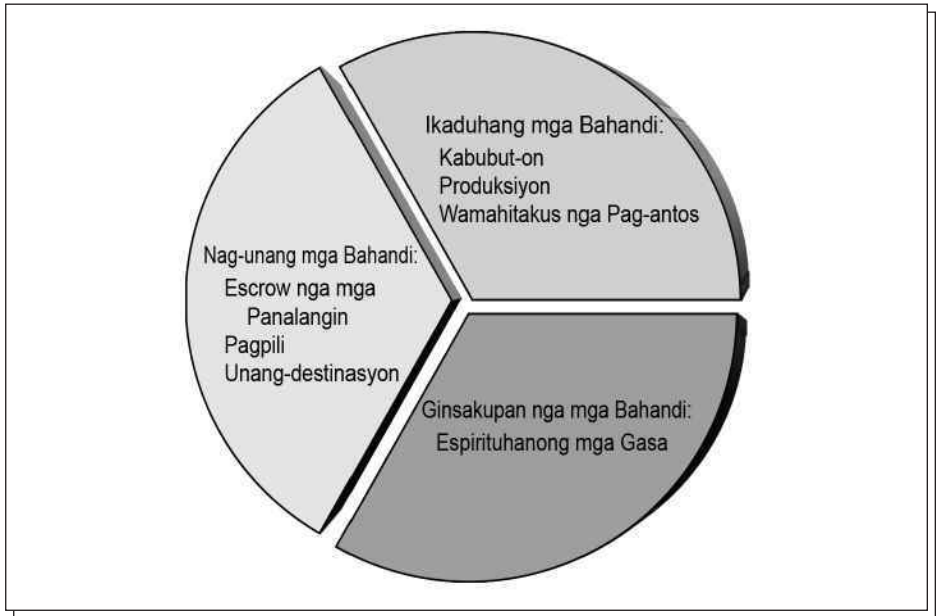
Ikaduhang mga Bahandi:
Kabubut-on
Produksiyon
Wamahitakus nga Pag-antos

Nag-unang mga Bahandi:
Escrow nga mga Panalangin
Pagpili
Unang-destinasyon

Ginsakupan nga mga Bahandi:
Espirituhanong mga Gasa